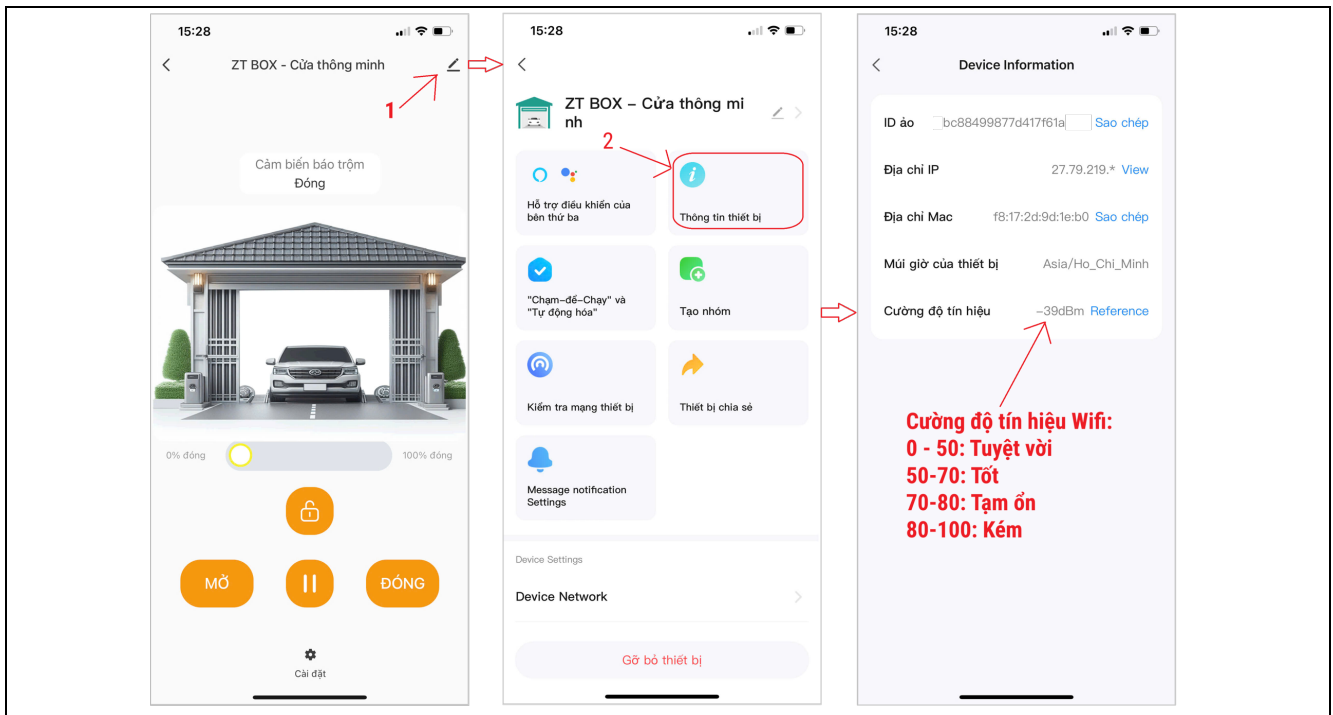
15:28

ZT BOX - Cửa thông minh

1

Cảm biến báo trộm
Đóng

0% đóng

100% đóng

MỞ

ĐÓNG

Cài đặt

15:28

ZT BOX – Cửa thông minh

2

Hỗ trợ điều khiển của bên thứ ba

Thông tin thiết bị

"Chạm–để–Chạy" và "Tự động hóa"

Tạo nhóm

Kiểm tra mạng thiết bị

Thiết bị chia sẻ

Message notification Settings

Device Settings

Device Network

Gỡ bỏ thiết bị

15:28

Device Information

ID ảo bc88499877d417f61a Sao chép

Địa chỉ IP 27.79.219.* View

Địa chỉ Mac f8:17:2d:9d:1e:b0 Sao chép

Múi giờ của thiết bị Asia/Ho_Chi_Minh

Cường độ tín hiệu –39dBm Reference

Cường độ tín hiệu Wifi:
0 - 50: Tuyệt vời
50-70: Tốt
70-80: Tạm ổn
80-100: Kém